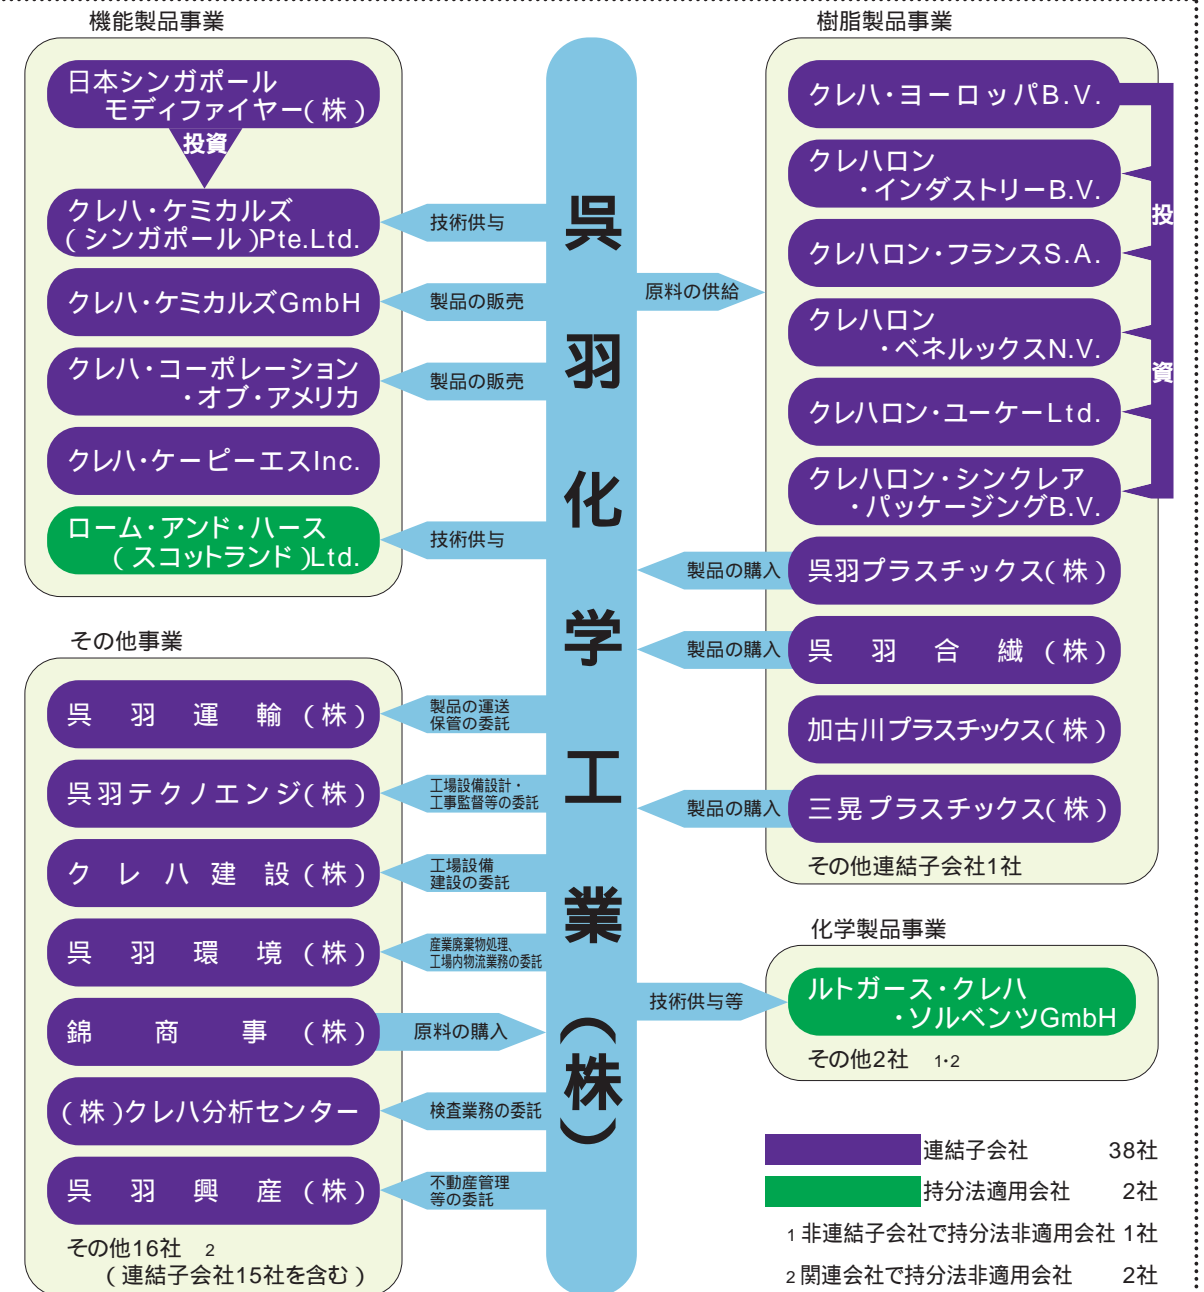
機能製品事業

日本シンガポール モディファイヤー(株)

投資

クレハ・ケミカルズ (シンガポール)Pte.Ltd.

クレハ・ケミカルズGmbH

クレハ・コーポレーション ・オブ・アメリカ

クレハ・ケーピーエスInc.

ローム・アンド・ハース (スコットランド)Ltd.

技術供与

製品の販売

製品の販売

技術供与

その他事業

呉羽運輸(株)

呉羽テクノエンジ(株)

クレハ建設(株)

呉羽環境(株)

錦商事(株)

(株)クレハ分析センター

呉羽興産(株)

その他16社 2 (連結子会社15社を含む)

製品の運送 保管の委託

工場設備設計・工事監督等の委託

工場設備 建設の委託

産業廃棄物処理、工場内物流業務の委託

原料の購入

検査業務の委託

不動産管理 等の委託

呉羽化学工業(株)

樹脂製品事業

クレハ・ヨーロッパB.V.

クレハロン ・インダストリーB.V.

クレハロン・フランスS.A.

クレハロン ・ベネルックスN.V.

クレハロン・ユーケーLtd.

クレハロン・シンクレア ・パッケージングB.V.

投資

原料の供給

製品の購入

製品の購入

製品の購入

呉羽プラスチックス(株)

呉羽合繊(株)

加古川プラスチックス(株)

三晃プラスチックス(株)

その他連結子会社1社

化学製品事業

技術供与等

ルトガース・クレハ ・ソルベンツGmbH

その他2社 1・2

連結子会社 38社

持分法適用会社 2社

1 非連結子会社で持分法非適用会社 1社

2 関連会社で持分法非適用会社 2社